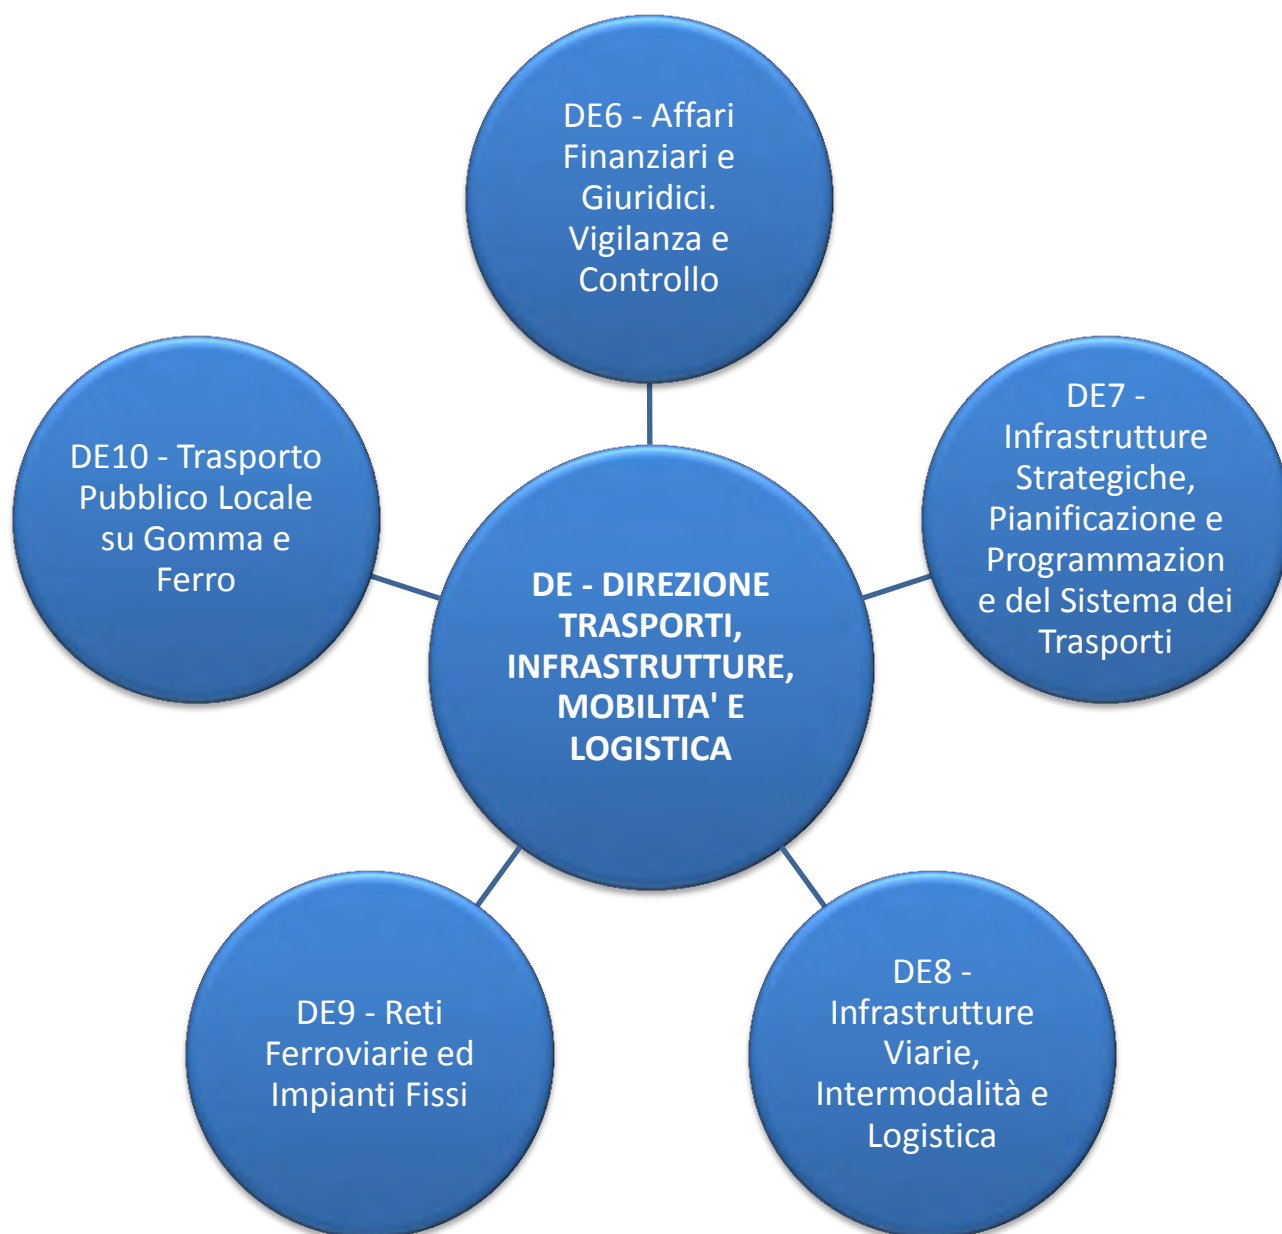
DE6 - Affari Finanziari e Giuridici. Vigilanza e Controllo

DE10 - Trasporto Pubblico Locale su Gomma e Ferro

DE - DIREZIONE TRASPORTI, INFRASTRUTTURE, MOBILITA' E LOGISTICA

DE7 - Infrastrutture Strategiche, Pianificazione e Programmazion e del Sistema dei Trasporti

DE9 - Reti Ferroviarie ed Impianti Fissi

DE8 - Infrastrutture Viarie, Intermodalità e Logistica